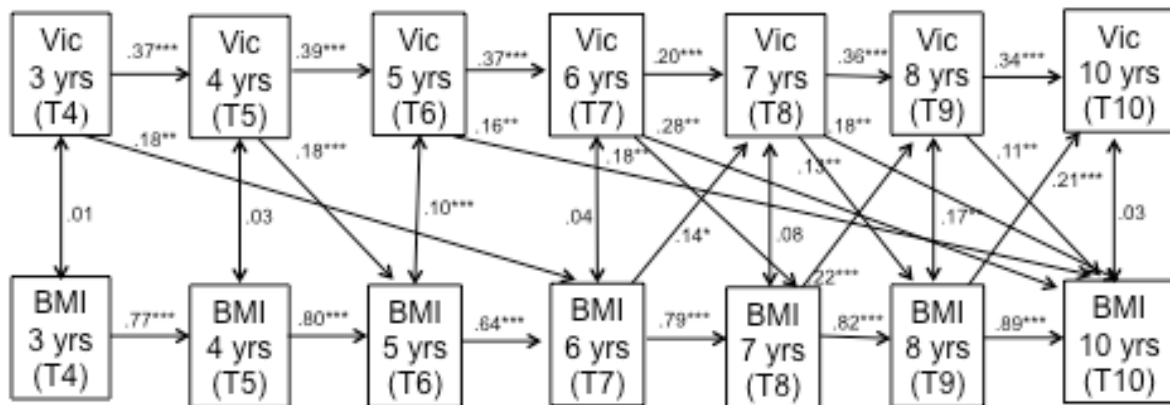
Vic 3 yrs (T4)
.37***
Vic 4 yrs (T5)
.39***
Vic 5 yrs (T6)
.37***
Vic 6 yrs (T7)
.20***
Vic 7 yrs (T8)
.36***
Vic 8 yrs (T9)
.34***
Vic 10 yrs (T10)

.18**
.18***
.16**
.28**
.18**
.18**
.13**
.11**
.21***
.01
.03
.10***
.04
.14*
.08
.22***
.17**
.03

BMI 3 yrs (T4)
.77***
BMI 4 yrs (T5)
.80***
BMI 5 yrs (T6)
.64***
BMI 6 yrs (T7)
.79***
BMI 7 yrs (T8)
.82***
BMI 8 yrs (T9)
.89***
BMI 10 yrs (T10)